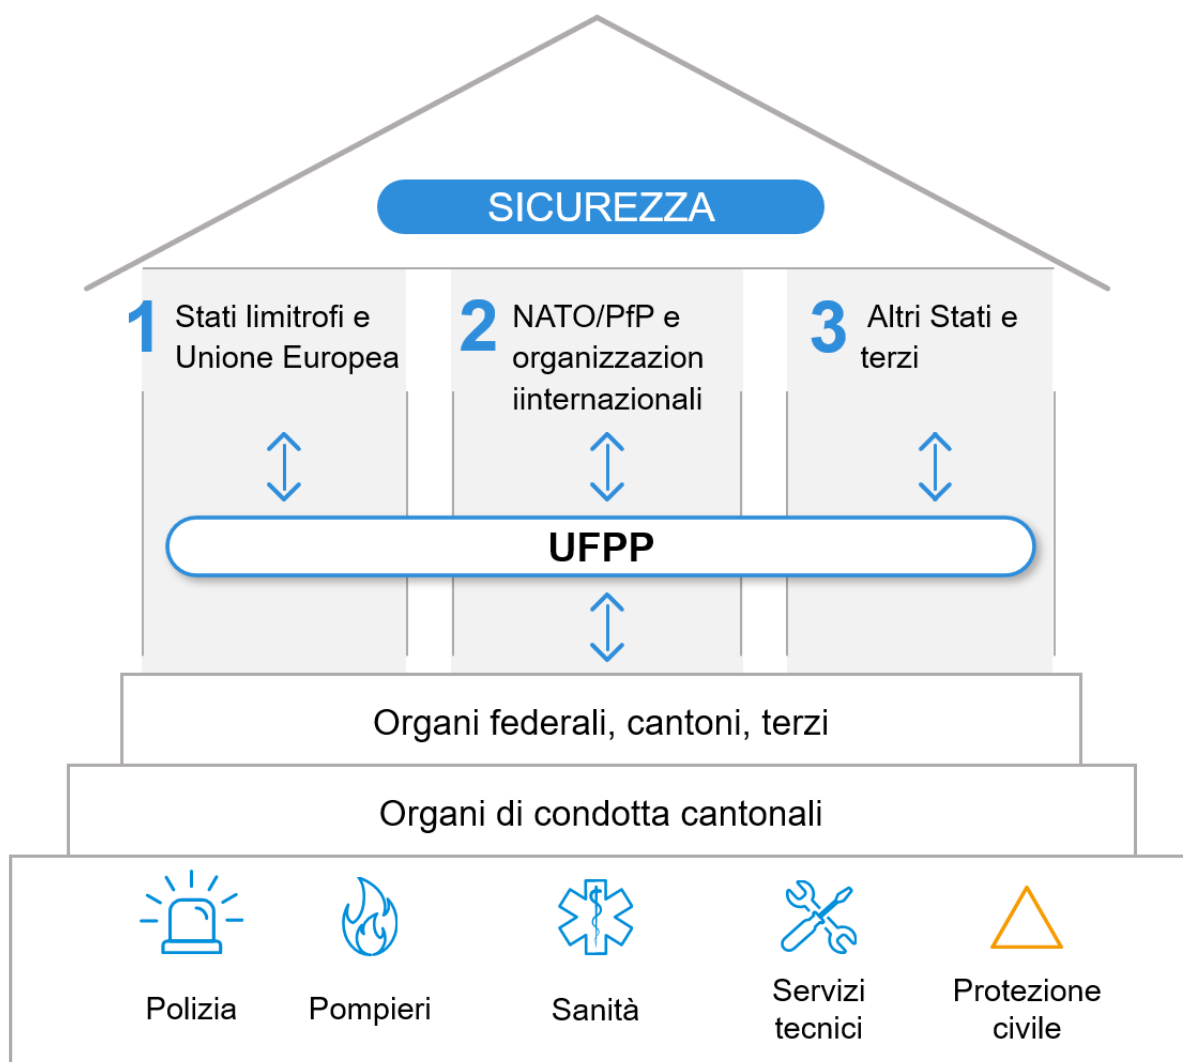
SICUREZZA

1 Stati limitrofi e Unione Europea

2 NATO/PfP e organizzazion iinternazionali

3 Altri Stati e terzi

UFPP

Organi federali, cantoni, terzi

Organi di condotta cantonali

Polizia

Pompieri

Sanità

Servizi tecnici

Protezione civile